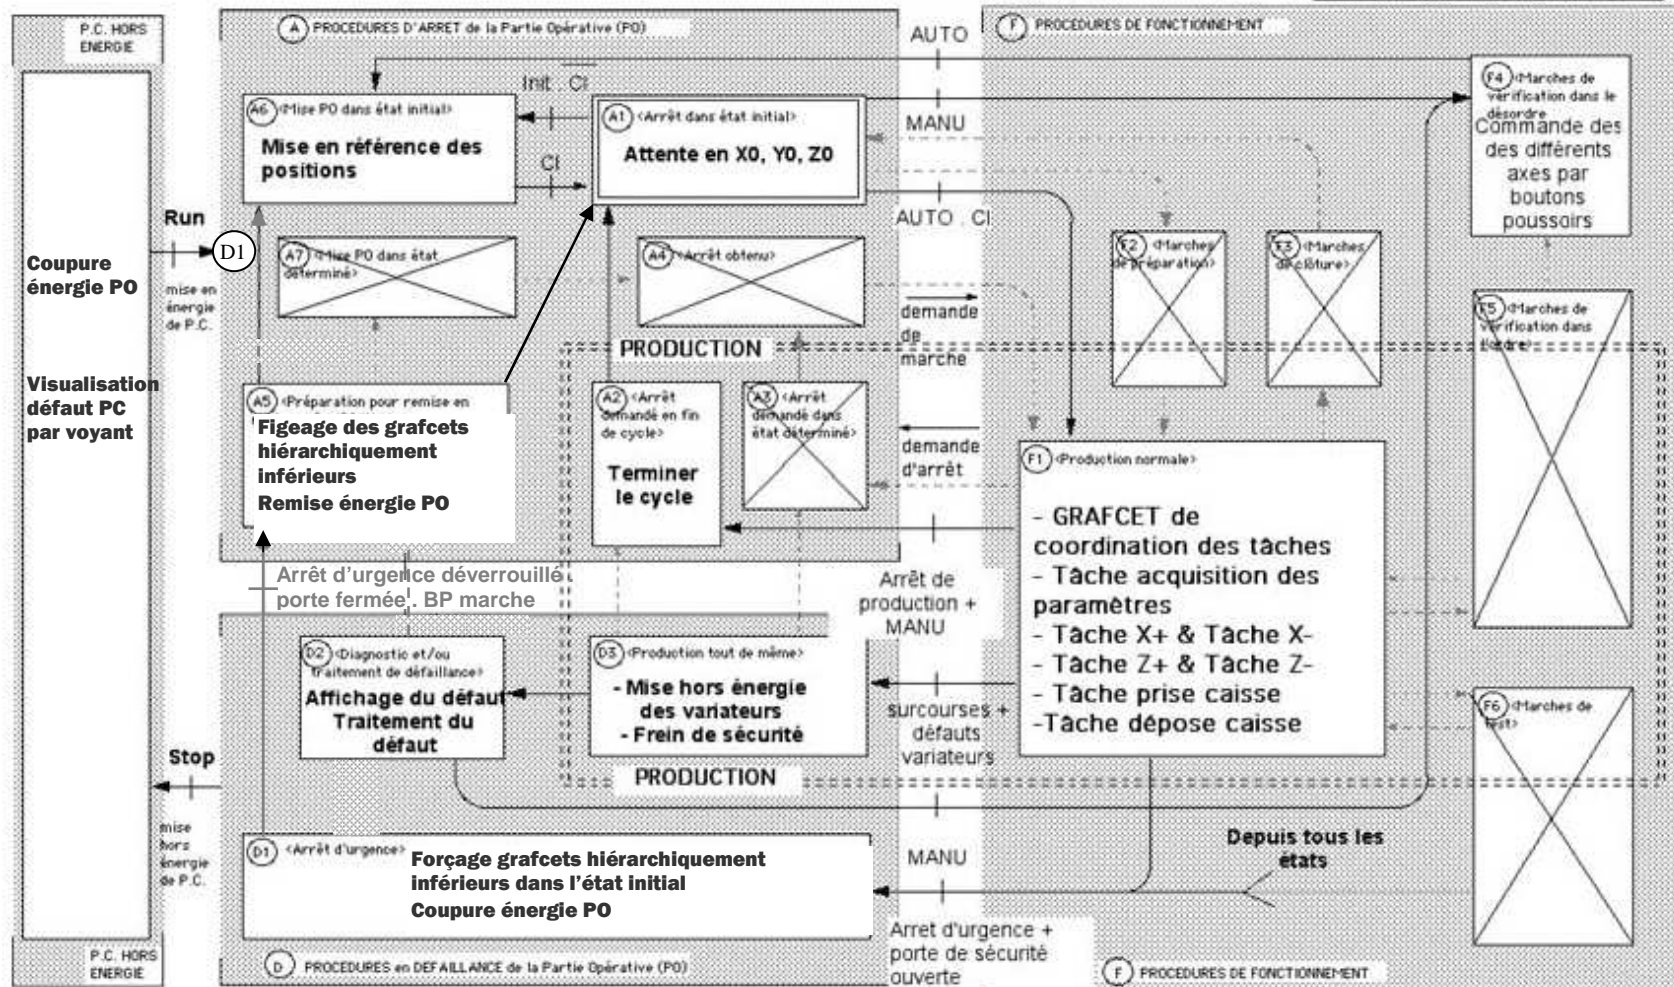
P.C. HORS ENERGIE

A PROCEDURES D'ARRET de la Partie Opérative (PO)

AUTO

F PROCEDURES DE FONCTIONNEMENT

Init . CI

A6 <Mise PO dans état initial>
Mise en référence des positions

A1 <Arrêt dans état initial>
Attente en X0, Y0, Z0

MANU

F4 <Marches de vérification dans le désordre>
Commande des différents axes par boutons poussoirs

CI

AUTO . CI

Run

D1

mise en énergie de P.C.

Coupure énergie PO

A7 <Mise PO dans état déterminé>

A4 <Arrêt obtenu>

F2 <Marches de préparation>

F3 <Marches de clôture>

F5 <Marches de vérification dans l'ordre>

demande de marche

PRODUCTION

Visualisation défaut PC par voyant

A5 <Préparation pour remise en
Figeage des grafcets hiérarchiquement inférieurs
Remise énergie PO

A2 <Arrêt demandé en fin de cycle>
Terminer le cycle

A3 <Arrêt demandé dans état déterminé>

demande d'arrêt

F1 <Production normale>
- GRAFCET de coordination des tâches
- Tâche acquisition des paramètres
- Tâche X+ & Tâche X-
- Tâche Z+ & Tâche Z-
- Tâche prise caisse
-Tâche dépose caisse

Arrêt d'urgence déverrouillé . porte fermée . BP marche

Arrêt de production + MANU

D2 <Diagnostic et/ou traitement de défaillance>
Affichage du défaut
Traitement du défaut

D3 <Production tout de même>
- Mise hors énergie des variateurs
- Frein de sécurité

surcourses + défauts variateurs

F6 <Marches de test>

Stop

PRODUCTION

mise hors énergie de P.C.

D1 <Arrêt d'urgence>
Forçage grafcets hiérarchiquement inférieurs dans l'état initial
Coupure énergie PO

MANU

Depuis tous les états

Arret d'urgence + porte de sécurité ouverte

P.C. HORS ENERGIE

D PROCEDURES en DEFAILLANCE de la Partie Opérative (PO)

F PROCEDURES DE FONCTIONNEMENT